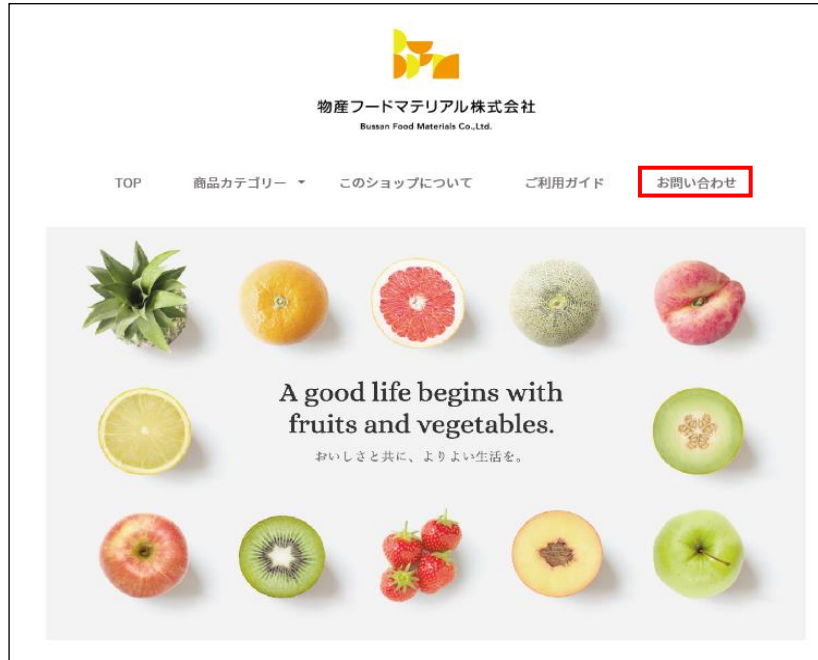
物産フードマテリアル株式会社
Bussan Food Materials Co.,Ltd.

TOP　商品カテゴリー ▾　このショップについて　ご利用ガイド　お問い合わせ

A good life begins with fruits and vegetables.
おいしさと共に、よりよい生活を。